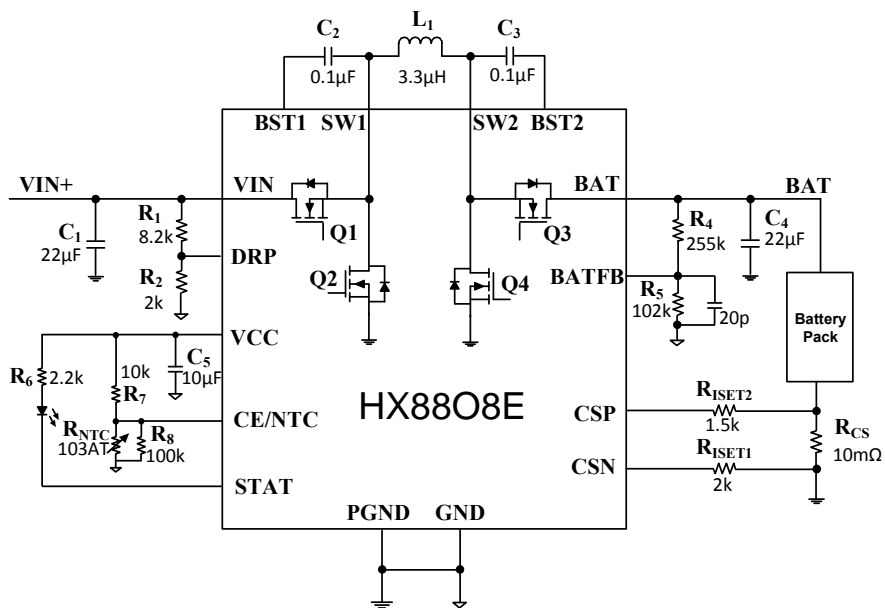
$C_2$
0.1μF
$L_1$
3.3μH
$C_3$
0.1μF
BST1 SW1
SW2 BST2
VIN+
VIN
BAT
BAT
$C_1$
22μF
$R_1$
8.2k
$R_2$
2k
DRP
Q1
Q2
Q3
Q4
$R_4$
255k
$C_4$
22μF
BATFB
$R_5$
102k
20p
Battery Pack
VCC
$R_6$
2.2k
10k
$R_7$
$C_5$
10μF
$R_{NTC}$
103AT
$R_8$
100k
CE/NTC
HX88O8E
CSP
$R_{ISET2}$
1.5k
$R_{CS}$
10mΩ
CSN
$R_{ISET1}$
2k
STAT
PGND
GND